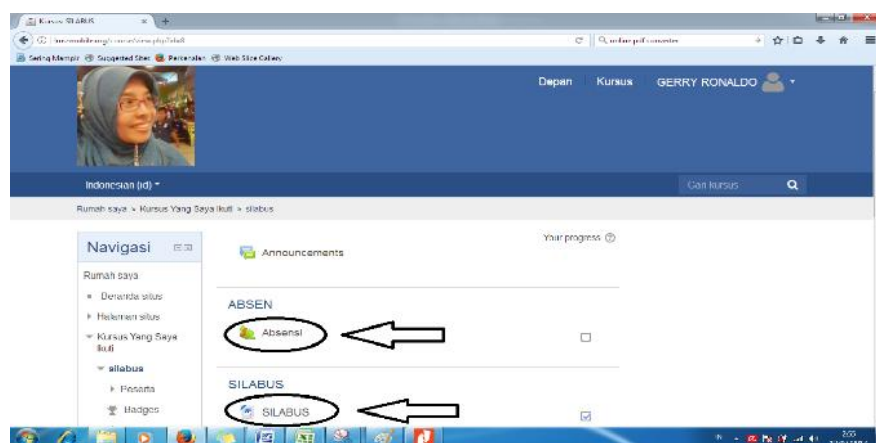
Kursus: SILABUS

Sering Mampir Suggested Sites Pertanian Web Slice Gallery

Depan Kursus GERRY RONALDO

Indonesian (id)

Cari kursus

Rumah saya » Kursus Yang Saya Ikuti » silabus

Navigasi

Rumah saya

Beranda situs

Halaman situs

Kursus Yang Saya Ikuti

silabus

Peserta

Badges

Announcements

Your progress

ABSEN

Absensi

SILABUS

SILABUS